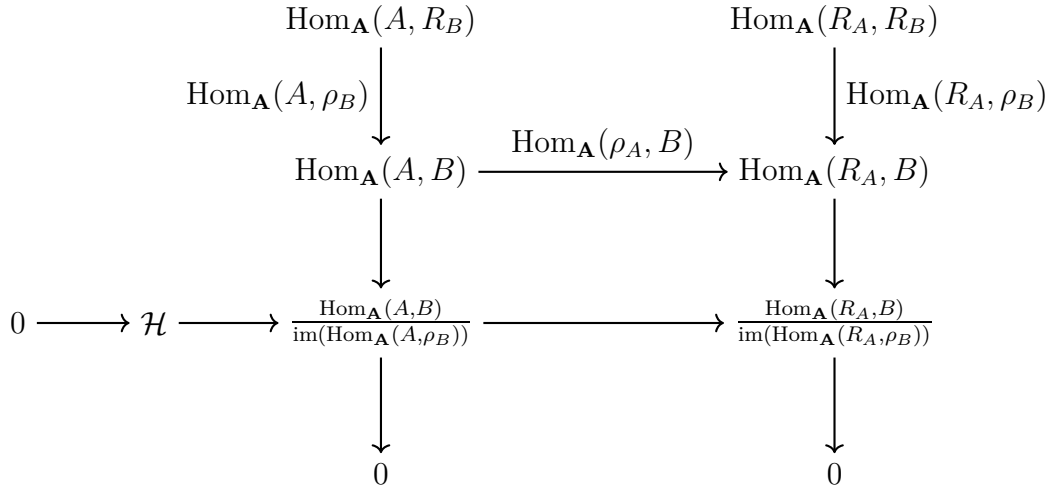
$\mathrm{Hom}_{\mathbf{A}}(A, R_B)$   $\mathrm{Hom}_{\mathbf{A}}(R_A, R_B)$

$\mathrm{Hom}_{\mathbf{A}}(A, \rho_B)$   $\mathrm{Hom}_{\mathbf{A}}(R_A, \rho_B)$

$\mathrm{Hom}_{\mathbf{A}}(A, B) \xrightarrow{\mathrm{Hom}_{\mathbf{A}}(\rho_A, B)} \mathrm{Hom}_{\mathbf{A}}(R_A, B)$

$0 \longrightarrow \mathcal{H} \longrightarrow \frac{\mathrm{Hom}_{\mathbf{A}}(A,B)}{\mathrm{im}(\mathrm{Hom}_{\mathbf{A}}(A,\rho_B))} \longrightarrow \frac{\mathrm{Hom}_{\mathbf{A}}(R_A,B)}{\mathrm{im}(\mathrm{Hom}_{\mathbf{A}}(R_A,\rho_B))}$

$0$   $0$